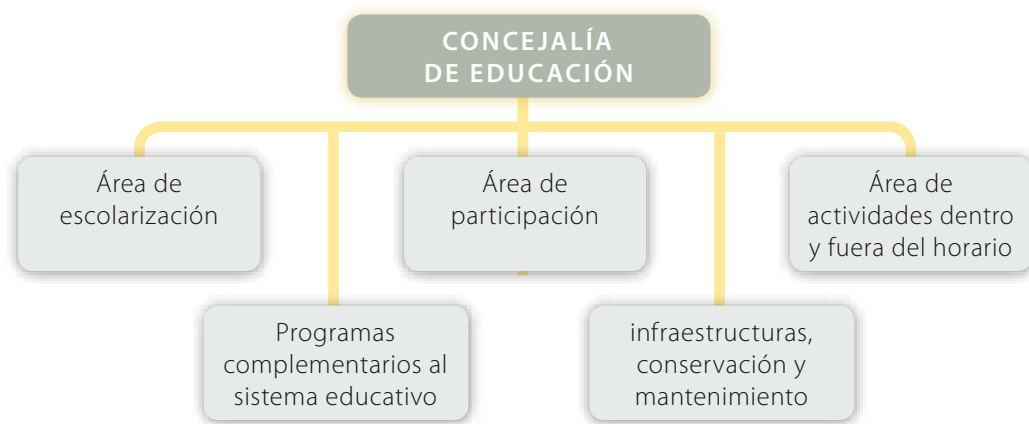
CONCEJALÍA DE EDUCACIÓN

Área de escolarización

Programas complementarios al sistema educativo

Área de participación

infraestructuras, conservación y mantenimiento

Área de actividades dentro y fuera del horario